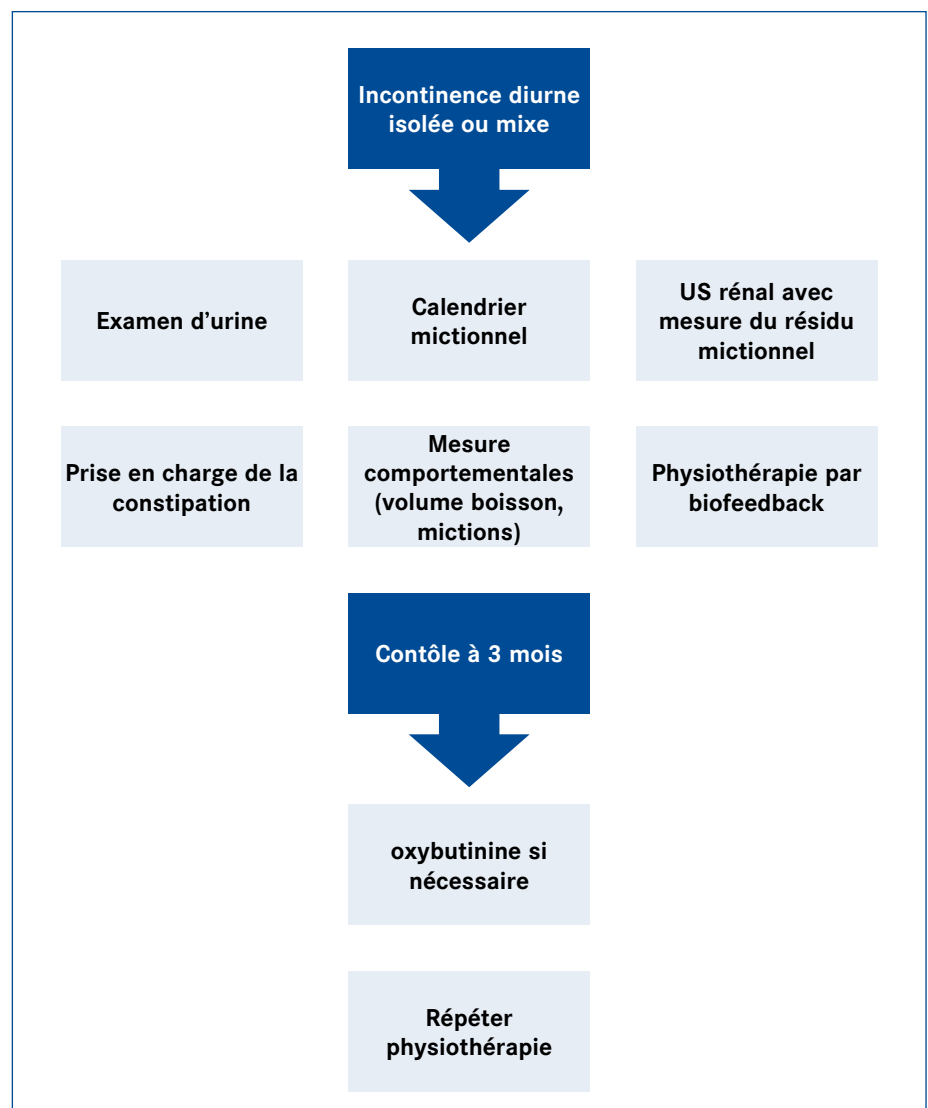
Incontinence diurne isolée ou mixe

Examen d’urine

Calendrier mictionnel

US rénal avec mesure du résidu mictionnel

Prise en charge de la constipation

Mesure comportementales (volume boisson, mictions)

Physiothérapie par biofeedback

Contôle à 3 mois

oxybutinine si nécessaire

Répéter physiothérapie